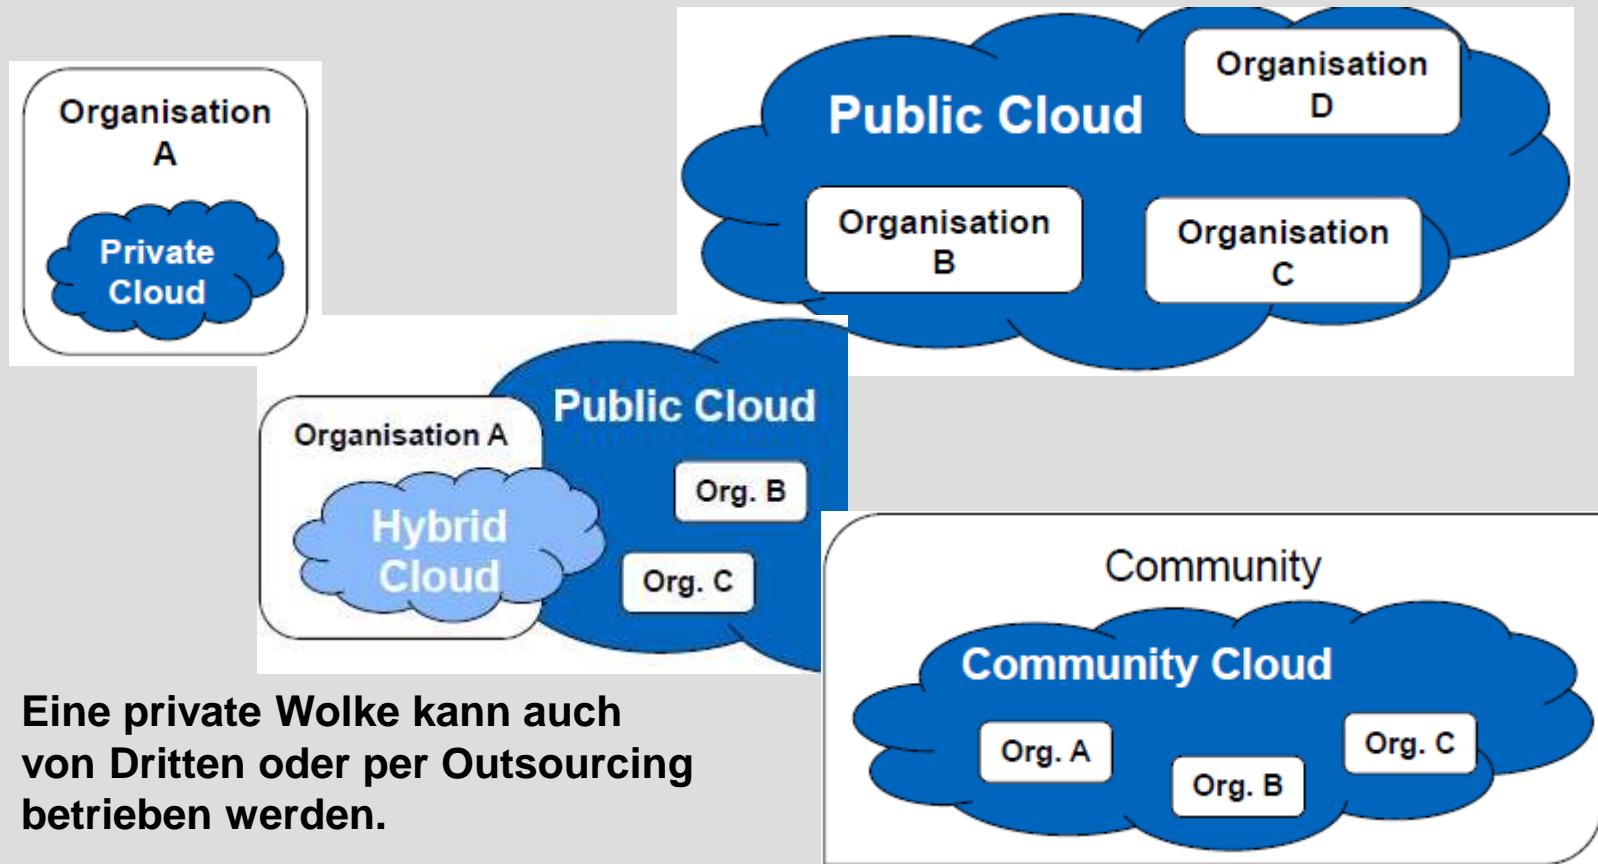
Organisation A

Private Cloud

Public Cloud

Organisation D

Organisation B

Organisation C

Organisation A

Hybrid Cloud

Public Cloud

Org. B

Org. C

Community

Community Cloud

Org. A

Org. B

Org. C

Eine private Wolke kann auch von Dritten oder per Outsourcing betrieben werden.